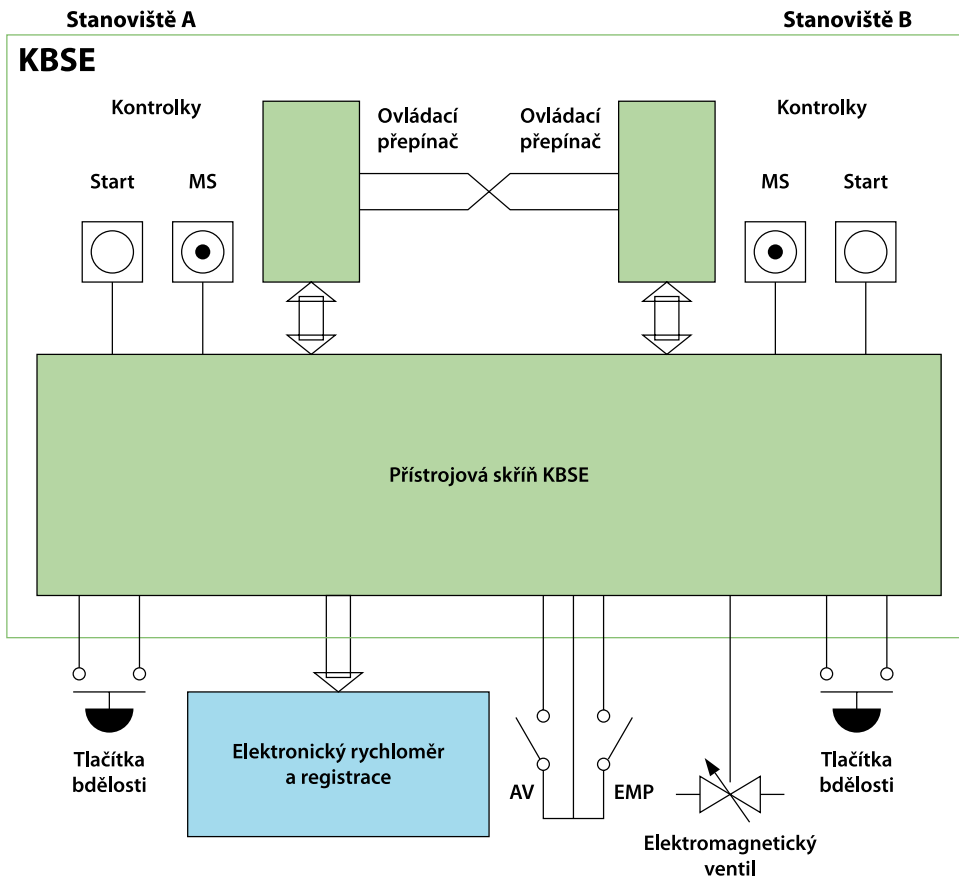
Stanoviště A

Stanoviště B

KBSE

Kontrolky

Start

MS

Ovládací přepínač

Ovládací přepínač

Kontrolky

MS

Start

Přístrojová skříň KBSE

Tlačítka bdělosti

Elektronický rychloměr a registrace

AV

EMP

Elektromagnetický ventil

Tlačítka bdělosti